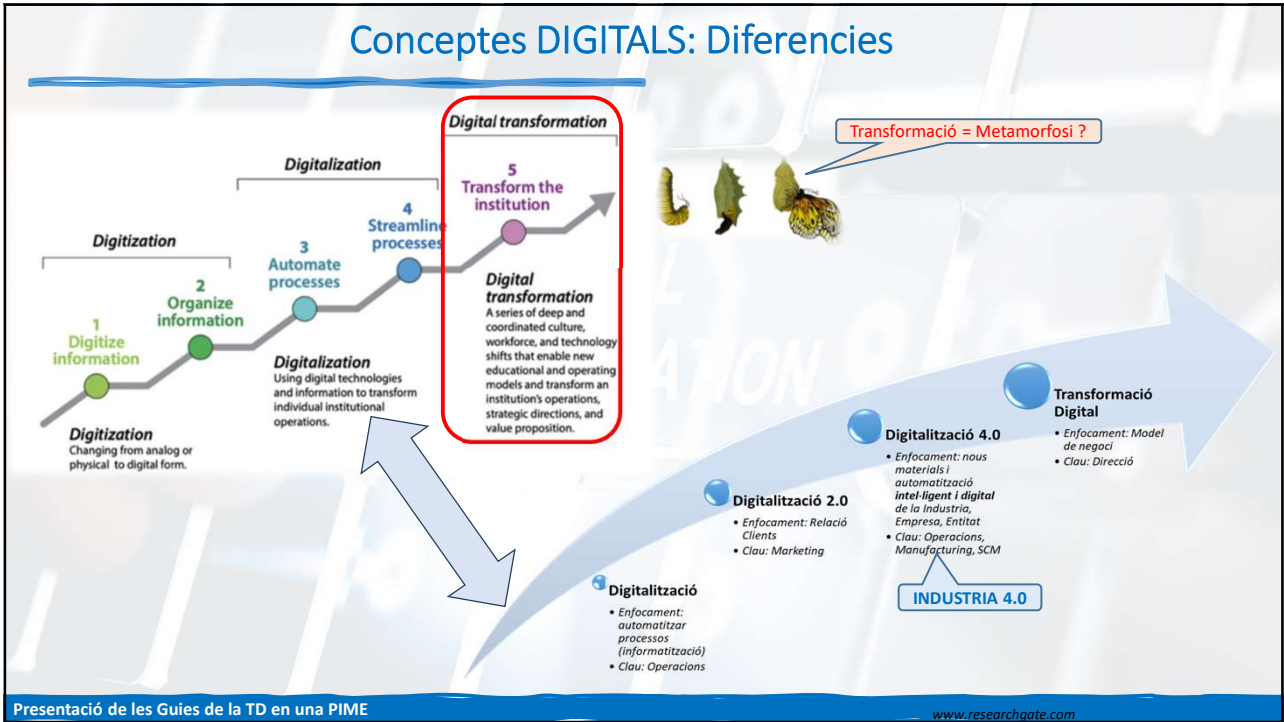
Conceptes DIGITALS: Diferencies

Digital transformation

Transformació = Metamorfosi ?

Digitalization

Digitization

5
Transform the institution

4
Streamline processes

3
Automate processes

2
Organize information

1
Digitize information

Digital transformation
A series of deep and coordinated culture, workforce, and technology shifts that enable new educational and operating models and transform an institution's operations, strategic directions, and value proposition.

Digitalization
Using digital technologies and information to transform individual institutional operations.

Digitization
Changing from analog or physical to digital form.

Transformació Digital
• Enfocament: Model de negoci
• Clau: Direcció

Digitalització 4.0
• Enfocament: nous materials i automatització intel·ligent i digital de la Industria, Empresa, Entitat
• Clau: Operacions, Manufacturing, SCM

Digitalització 2.0
• Enfocament: Relació Clients
• Clau: Marketing

Digitalització
• Enfocament: automatitzar processos (informatització)
• Clau: Operacions

INDUSTRIA 4.0

Presentació de les Guies de la TD en una PIME
www.researchgate.com